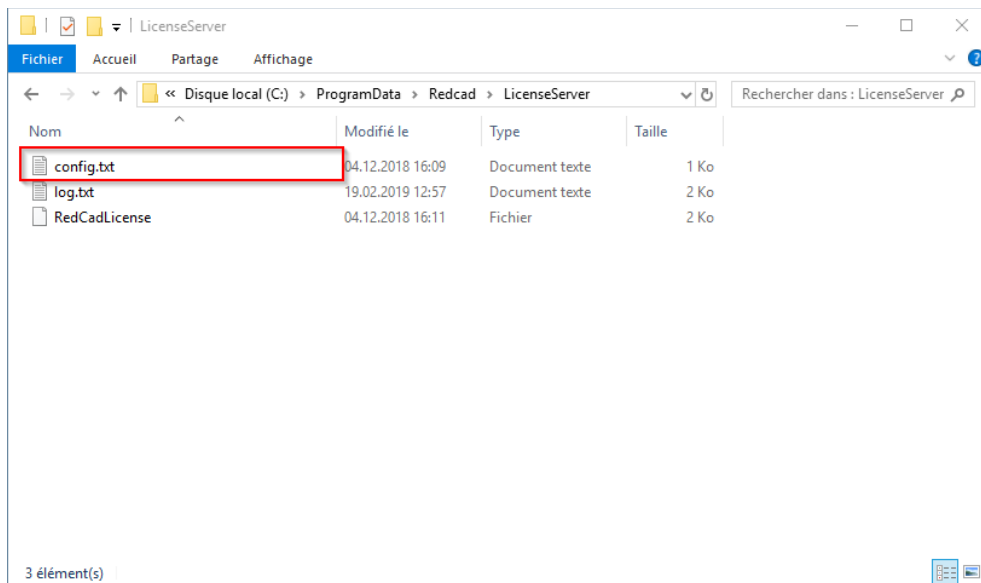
LicenseServer

Fichier Accueil Partage Affichage

« Disque local (C:) › ProgramData › Redcad › LicenseServer

Rechercher dans : LicenseServer

| Nom | Modifié le | Type | Taille |
|---|---|---|---|
| config.txt | 04.12.2018 16:09 | Document texte | 1 Ko |
| log.txt | 19.02.2019 12:57 | Document texte | 2 Ko |
| RedCadLicense | 04.12.2018 16:11 | Fichier | 2 Ko |

3 élément(s)